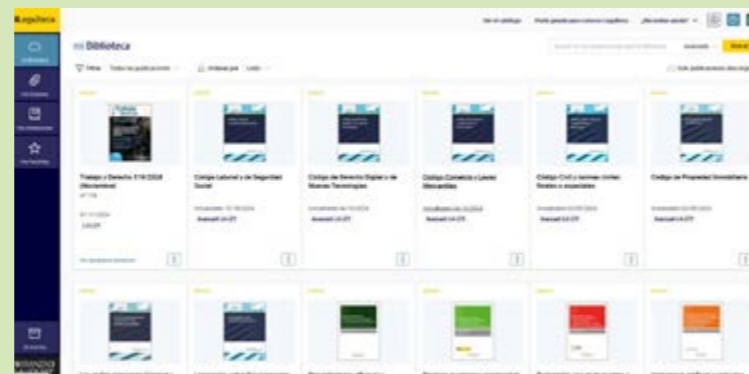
Biblioteca

Trabajo y Derecho 119/2024 (Noviembre)

Código Laboral y de Seguridad Social

Código de Derecho Digital y de Nuevas Tecnologías

Código Comercio y Leyes Mercantiles

Código Civil y normas civiles forales y especiales

Código de Propiedad Inmobiliaria